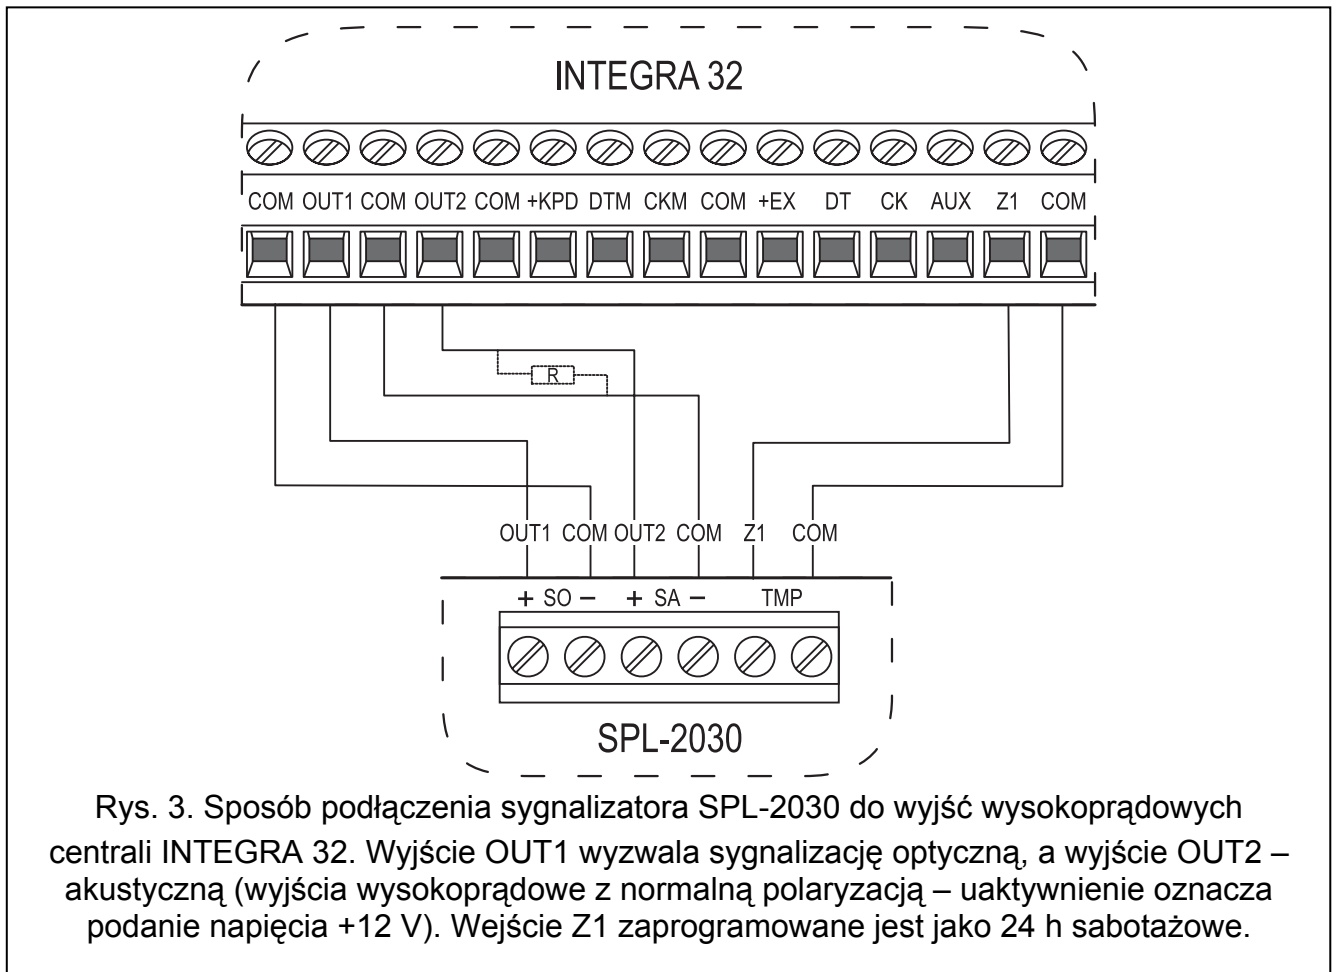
INTEGRA 32

COM OUT1 COM OUT2 COM +KPD DTM CKM COM +EX DT CK AUX Z1 COM

R

OUT1 COM OUT2 COM Z1 COM

+ SO − + SA − TMP

SPL-2030

Rys. 3. Sposób podłączenia sygnalizatora SPL-2030 do wyjść wysokoprądowych centrali INTEGRA 32. Wyjście OUT1 wyzwala sygnalizację optyczną, a wyjście OUT2 – akustyczną (wyjścia wysokoprądowe z normalną polaryzacją – uaktywnienie oznacza podanie napięcia +12 V). Wejście Z1 zaprogramowane jest jako 24 h sabotażowe.